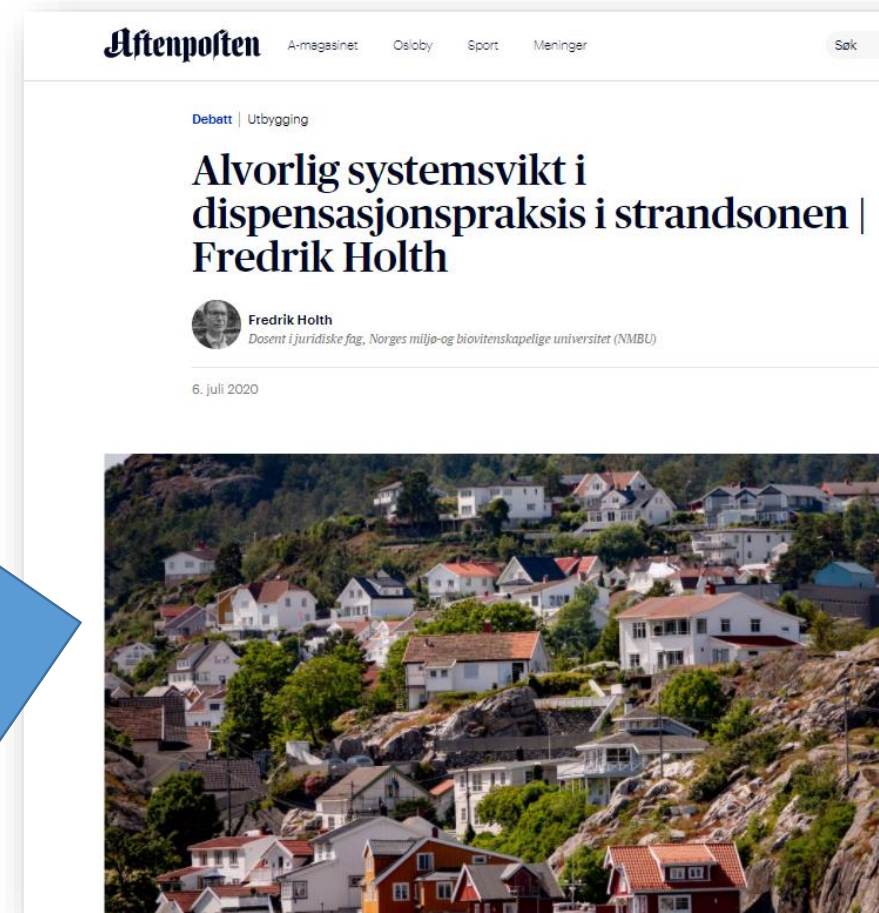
Aftenposten A-magasinet Osloby Sport Meninger Søk

Debatt | Utbygging

Alvorlig systemsvikt i dispensasjonspraksis i strandsonen | Fredrik Holth

Fredrik Holth
Dosent i juridiske fag, Norges miljø-og biovitenskapelige universitet (NMBU)

6. juli 2020